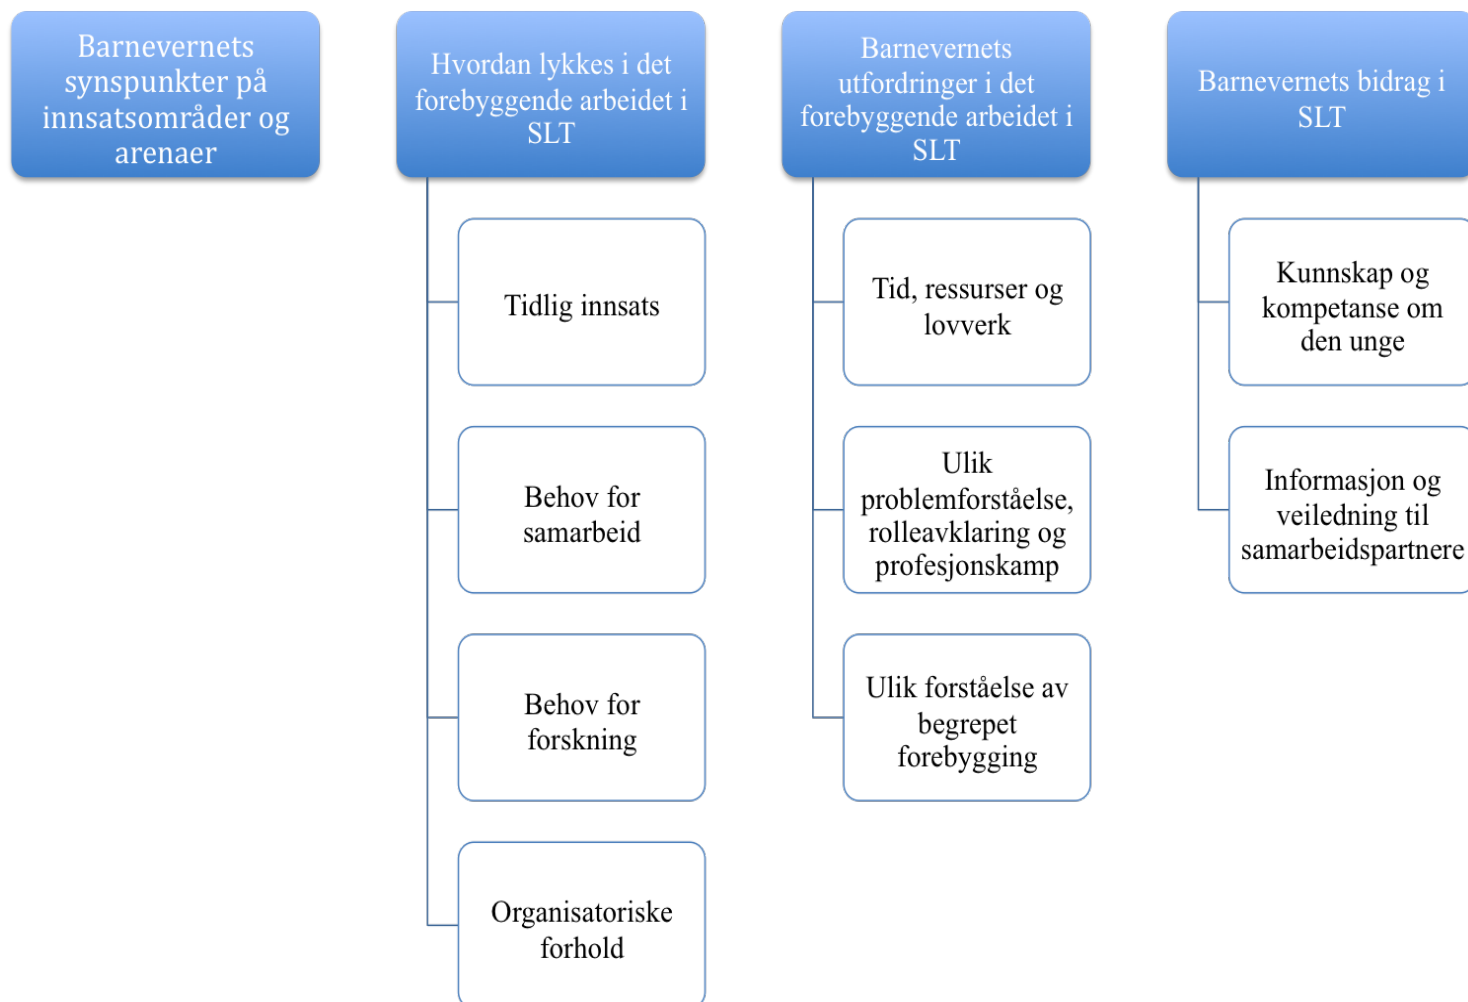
Barnevernets synspunkter på innsatsområder og arenaer

Hvordan lykkes i det forebyggende arbeidet i SLT

Tidlig innsats

Behov for samarbeid

Behov for forskning

Organisatoriske forhold

Barnevernets utfordringer i det forebyggende arbeidet i SLT

Tid, ressurser og lovverk

Ulik problemforståelse, rolleavklaring og profesjonskamp

Ulik forståelse av begrepet forebygging

Barnevernets bidrag i SLT

Kunnskap og kompetanse om den unge

Informasjon og veiledning til samarbeidspartnere